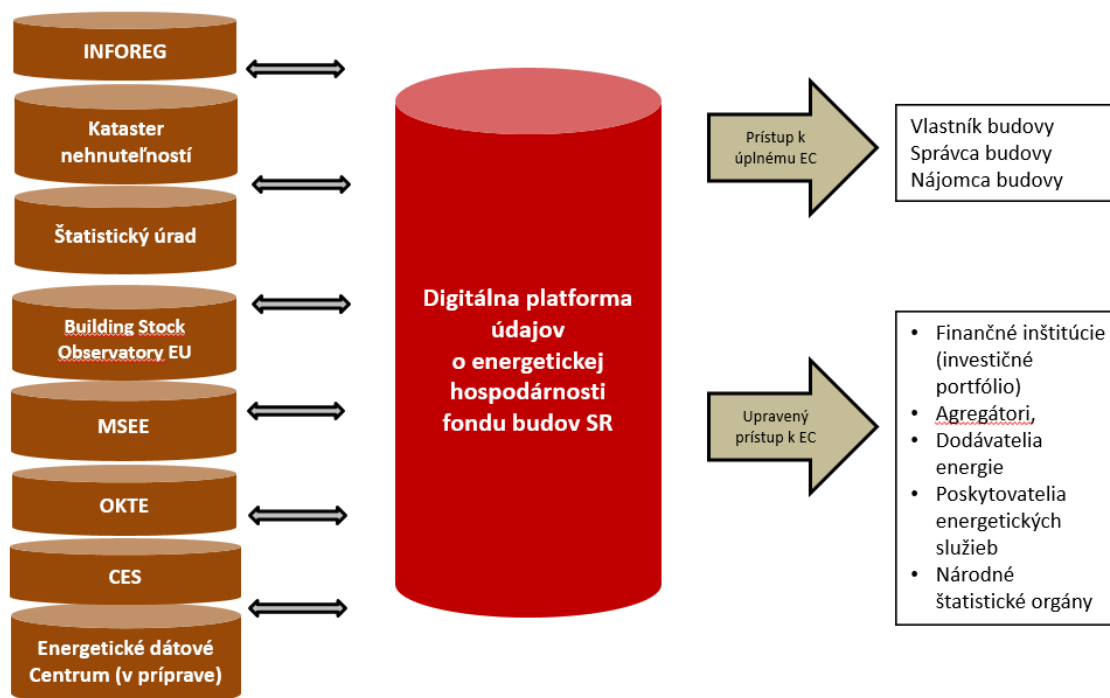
INFOREG

Kataster nehnuteľností

Štatistický úrad

Building Stock Observatory EU

MSEE

OKTE

CES

Energetické dátové Centrum (v príprave)

Digitálna platforma údajov o energetickej hospodárnosti fondu budov SR

Prístup k úplnému EC

Vlastník budovy
Správca budovy
Nájomca budovy

Upravený prístup k EC

- Finančné inštitúcie (investičné portfólio)
- Agregátori,
- Dodávatelia energie
- Poskytovatelia energetických služieb
- Národné štatistické orgány